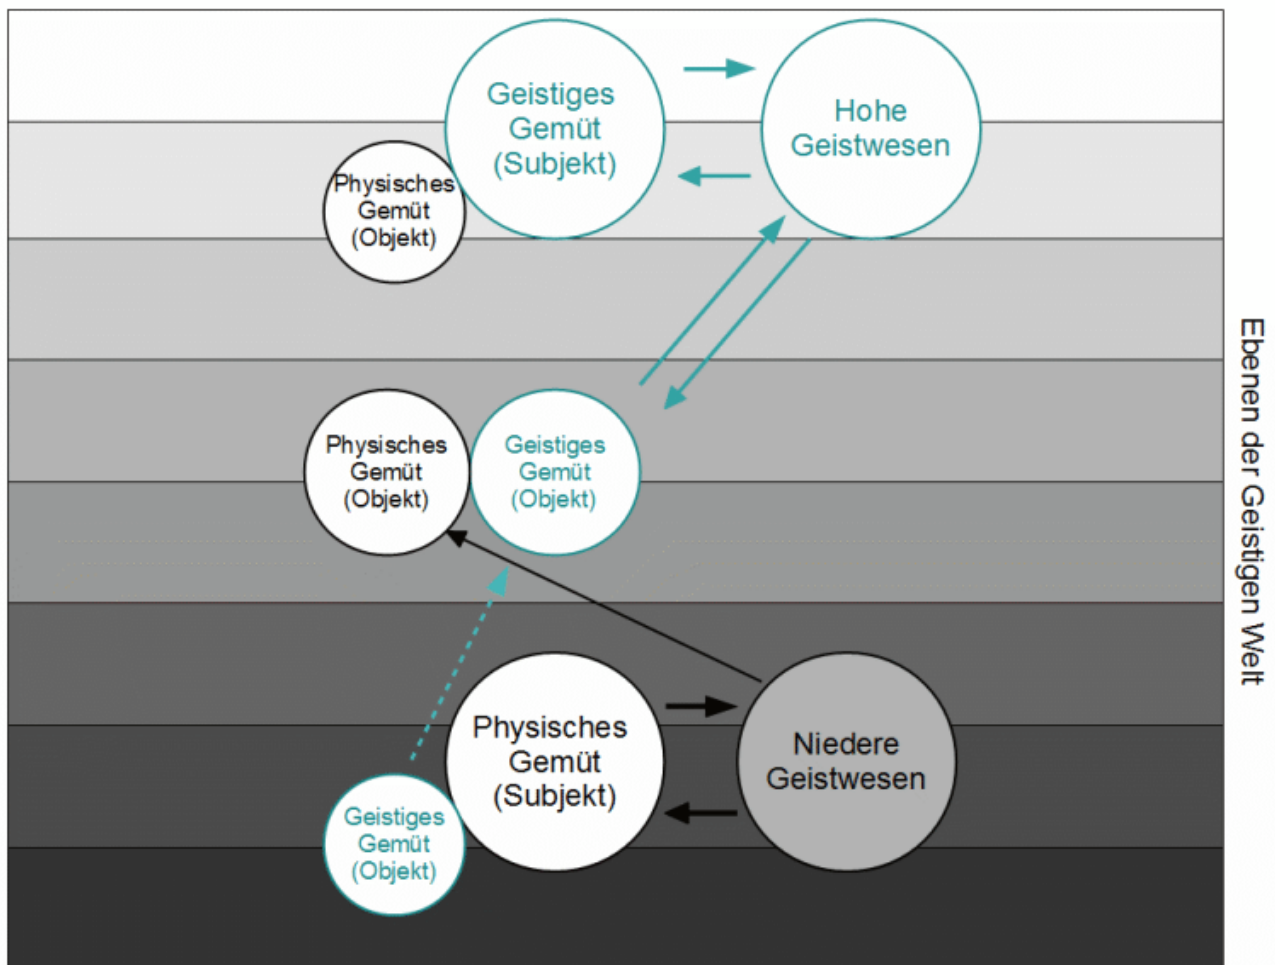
Geistiges Gemüt (Subjekt)

Hohe Geistwesen

Physisches Gemüt (Objekt)

Physisches Gemüt (Objekt)

Geistiges Gemüt (Objekt)

Physisches Gemüt (Subjekt)

Niedere Geistwesen

Geistiges Gemüt (Objekt)

Ebenen der Geistigen Welt